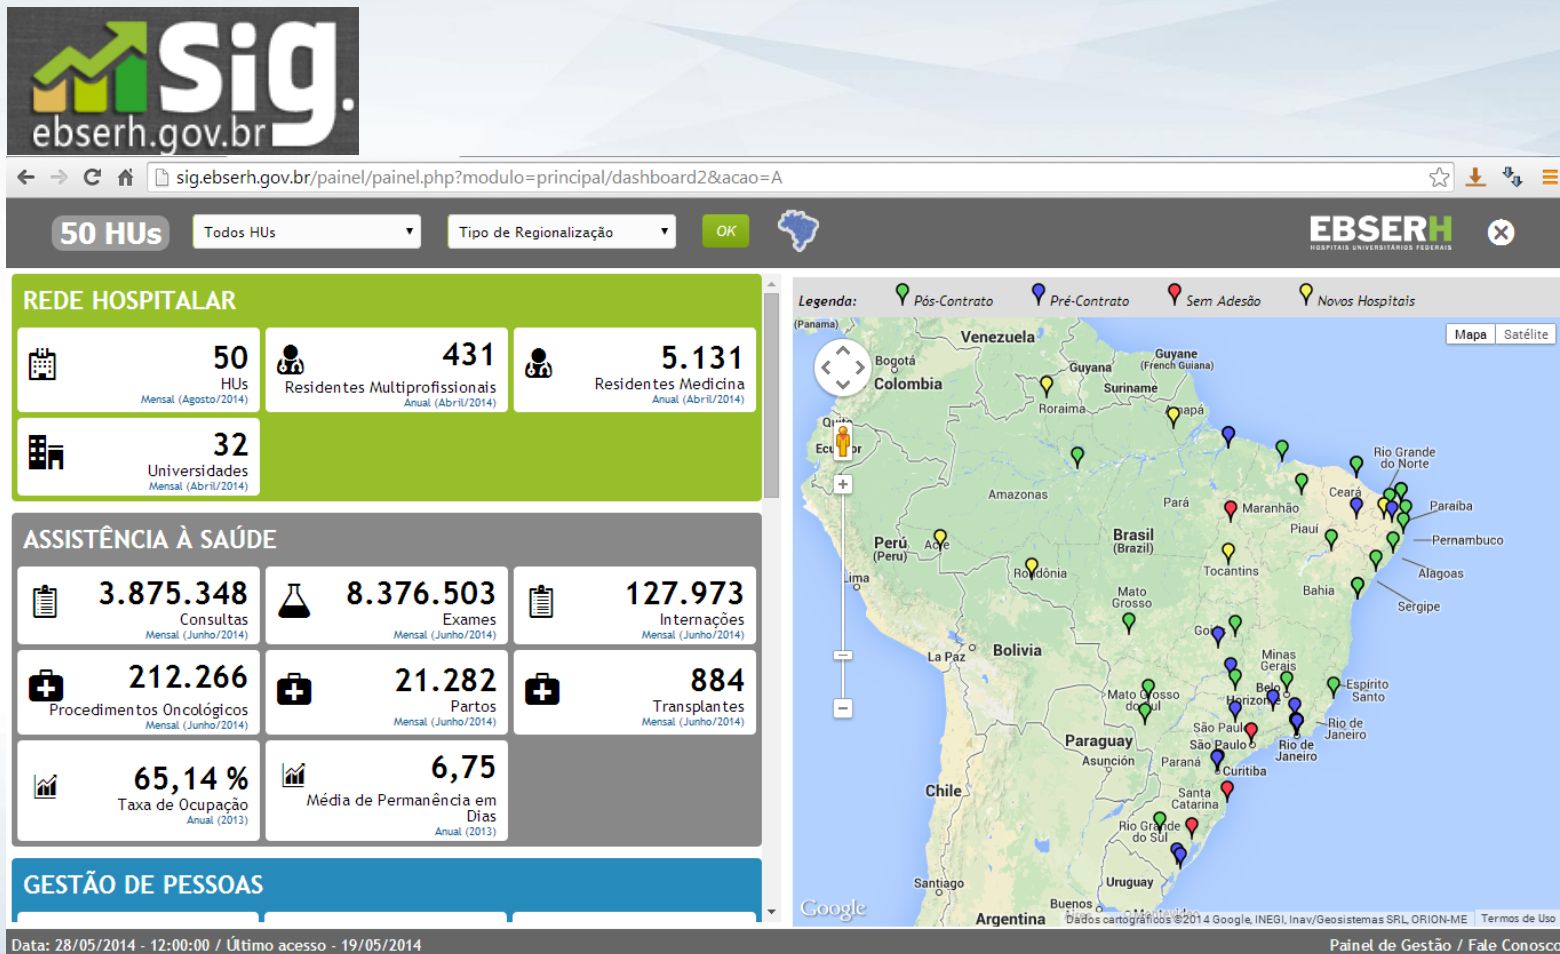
Sig.
ebserh.gov.br

sig.ebserh.gov.br/painel/painel.php?modulo=principal/dashboard2&acao=A

50 HUs
Todos HUs
Tipo de Regionalização
OK
EBSERH
HOSPITAIS UNIVERSITÁRIOS FEDERAIS

REDE HOSPITALAR

50
HUs
Mensal (Agosto/2014)

431
Residentes Multiprofissionais
Anual (Abril/2014)

5.131
Residentes Medicina
Anual (Abril/2014)

32
Universidades
Mensal (Abril/2014)

ASSISTÊNCIA À SAÚDE

3.875.348
Consultas
Mensal (Junho/2014)

8.376.503
Exames
Mensal (Junho/2014)

127.973
Internações
Mensal (Junho/2014)

212.266
Procedimentos Oncológicos
Mensal (Junho/2014)

21.282
Partos
Mensal (Junho/2014)

884
Transplantes
Mensal (Junho/2014)

65,14 %
Taxa de Ocupação
Anual (2013)

6,75
Média de Permanência em Dias
Anual (2013)

GESTÃO DE PESSOAS

Legenda: Pós-Contrato Pré-Contrato Sem Adesão Novos Hospitais

Mapa Satélite

(Panama) Venezuela Bogotá Colombia Guyana Guyane (French Guiana) Suriname Roraima Amapá Quito Ecuador Rio Grande do Norte Ceará Amazonas Pará Maranhão Paraíba Piauí Pernambuco Peru (Peru) Acre Brasil (Brazil) Lima Rondônia Tocantins Alagoas Bahia Sergipe Mato Grosso Goiás La Paz Bolivia Minas Gerais Belo Horizonte Espírito Santo Mato Grosso do Sul São Paulo Rio de Janeiro Paraguay Asunción Paraná Curitiba Chile Santa Catarina Rio Grande do Sul Uruguay Santiago Buenos Aires Argentina Montevideo

Google
Dados cartográficos ©2014 Google, INEGI, Inav/Geosistemas SRL, ORION-ME Termos de Uso

Data: 28/05/2014 - 12:00:00 / Último acesso - 19/05/2014
Painel de Gestão / Fale Conosco